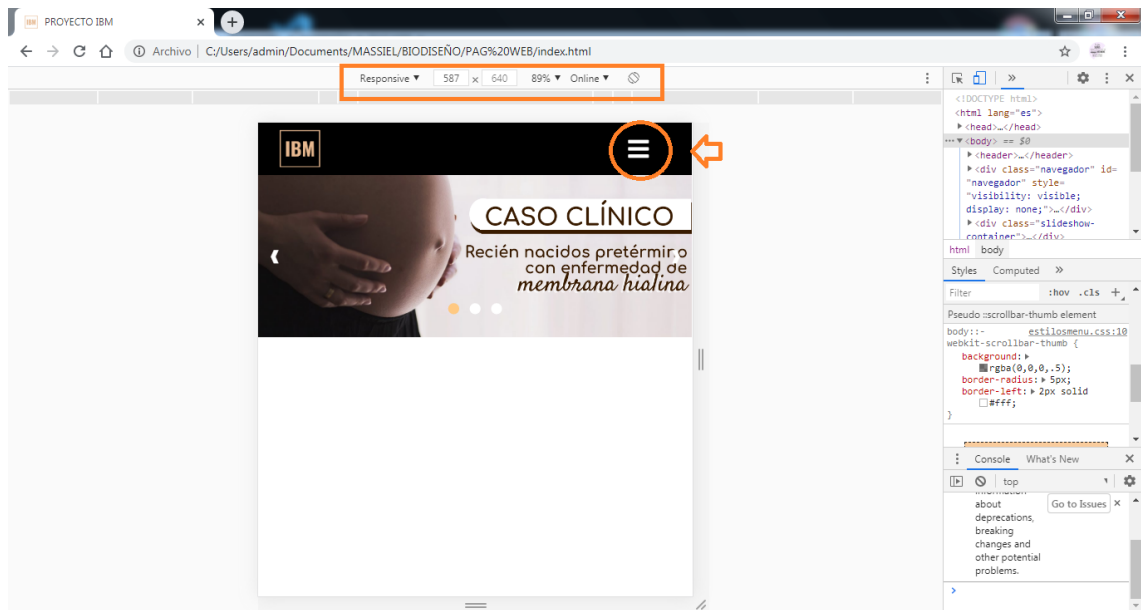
PROYECTO IBM ×

Archivo | C:/Users/admin/Documents/MASSIEL/BIODISEÑO/PAG%20WEB/index.html

Responsive ▼ 587 × 640 89% ▼ Online ▼

IBM

CASO CLÍNICO

Recién nacidos pretérmino con enfermedad de membrana hialina

<!DOCTYPE html>
<html lang="es">
▶<head>…</head>
··· ▼<body> == $0
▶<header>…</header>
▶<div class="navegador" id="navegador" style="visibility: visible; display: none;">…</div>
▶<div class="slideshow-container">…</div>

html body

Styles Computed »

Filter :hov .cls +

Pseudo ::scrollbar-thumb element

body::-webkit-scrollbar-thumb { estilosmenu.css:10
background: ▶ rgba(0,0,0,.5);
border-radius: ▶ 5px;
border-left: ▶ 2px solid #fff;
}

Console What's New ×

top

information about deprecations, breaking changes and other potential problems.

Go to Issues ×

>